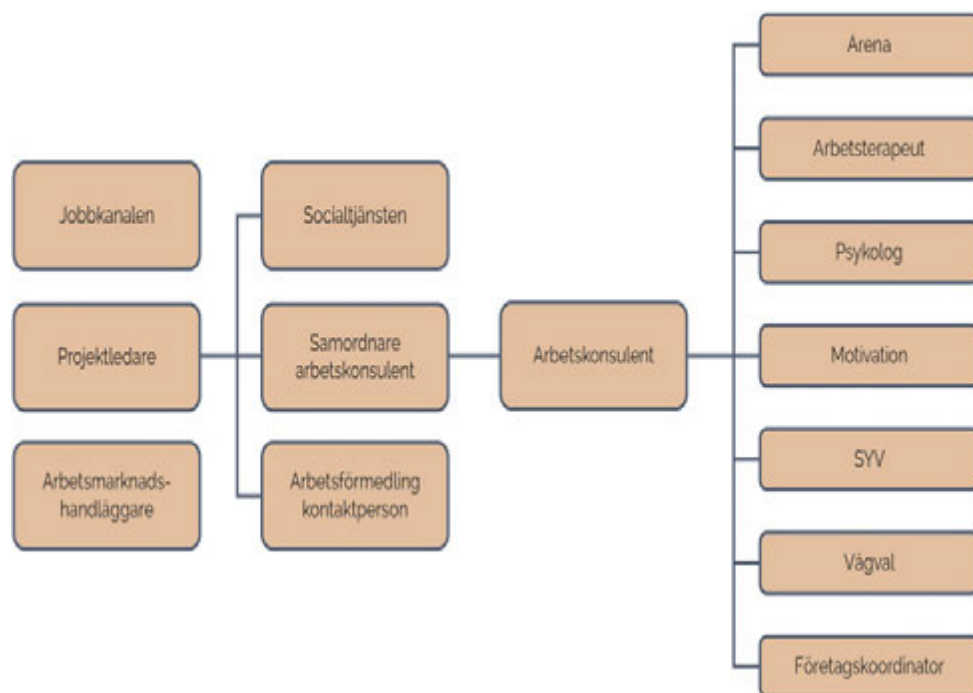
Jobbkanalen

Projektledare

Arbetsmarknadshandläggare

Socialtjänsten

Samordnare arbetskonsulent

Arbetsförmedling kontaktperson

Arbetskonsulent

Arena

Arbetsterapeut

Psykolog

Motivation

SYV

Vägval

Företagskoordinator